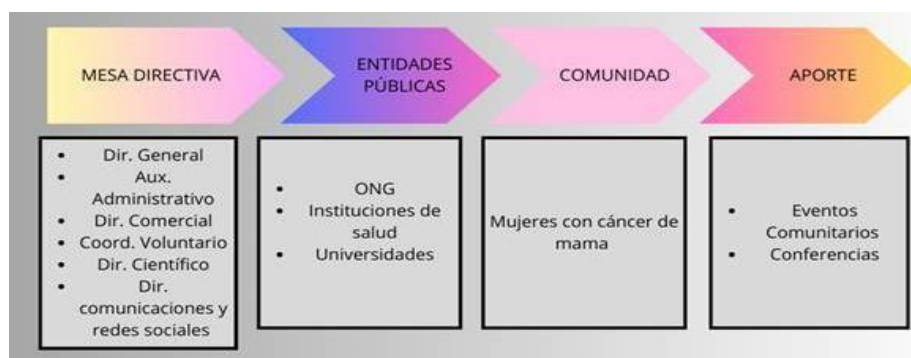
MESA DIRECTIVA

ENTIDADES PÚBLICAS

COMUNIDAD

APORTE

- Dir. General
- Aux. Administrativo
- Dir. Comercial
- Coord. Voluntario
- Dir. Científico
- Dir. comunicaciones y redes sociales

- ONG
- Instituciones de salud
- Universidades

Mujeres con cáncer de mama

- Eventos Comunitarios
- Conferencias